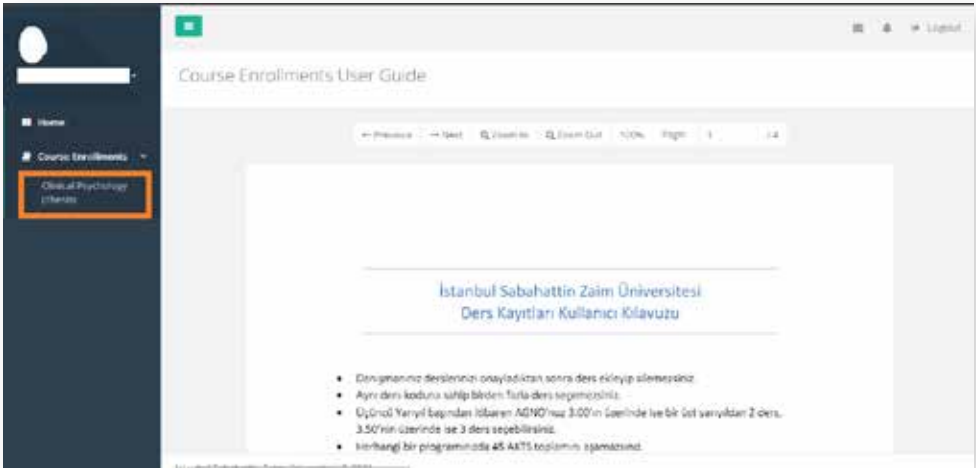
Logout

Course Enrollments User Guide

Home

Course Enrollments

Clinical Psychology (Thesis)

← Previous → Next Zoom In Zoom Out 100% Page: 1 / 4

İstanbul Sabahattin Zaim Üniversitesi
Ders Kayıtları Kullanıcı Kılavuzu

- Danışmanınız derslerinizi onayladıktan sonra ders ekleyip silemezsiniz.
- Aynı ders koduna sahip birden fazla ders seçemezsiniz.
- Üçüncü Yarıyıl başından itibaren AGNO'nuz 3.00'ın üzerinde ise bir üst yarıyıldan 2 ders, 3.50'nin üzerinde ise 3 ders seçebilirsiniz.
- Herhangi bir programınızda 45 AKTS toplamını aşamazsınız.

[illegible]